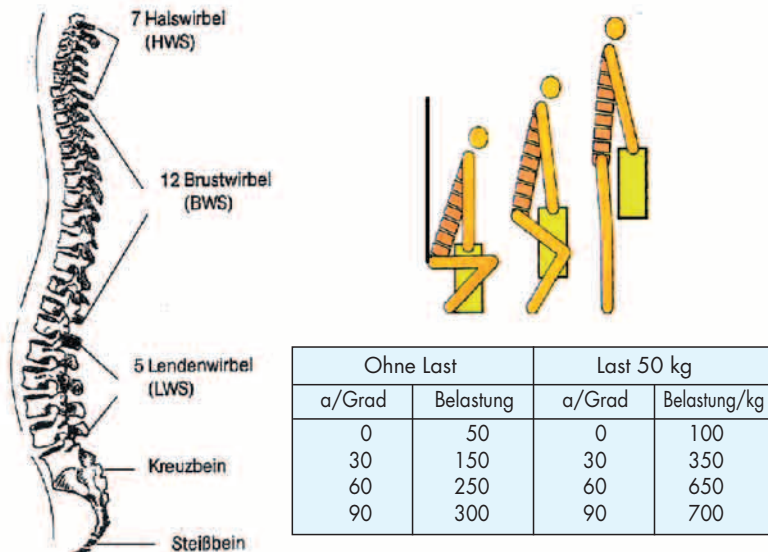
7 Halswirbel
(HWS)

12 Brustwirbel
(BWS)

5 Lendenwirbel
(LWS)

Kreuzbein

Steißbein

| Ohne Last | | Last 50 kg | |
|---|---|---|---|
| α/Grad | Belastung | α/Grad | Belastung/kg |
| 0 | 50 | 0 | 100 |
| 30 | 150 | 30 | 350 |
| 60 | 250 | 60 | 650 |
| 90 | 300 | 90 | 700 |